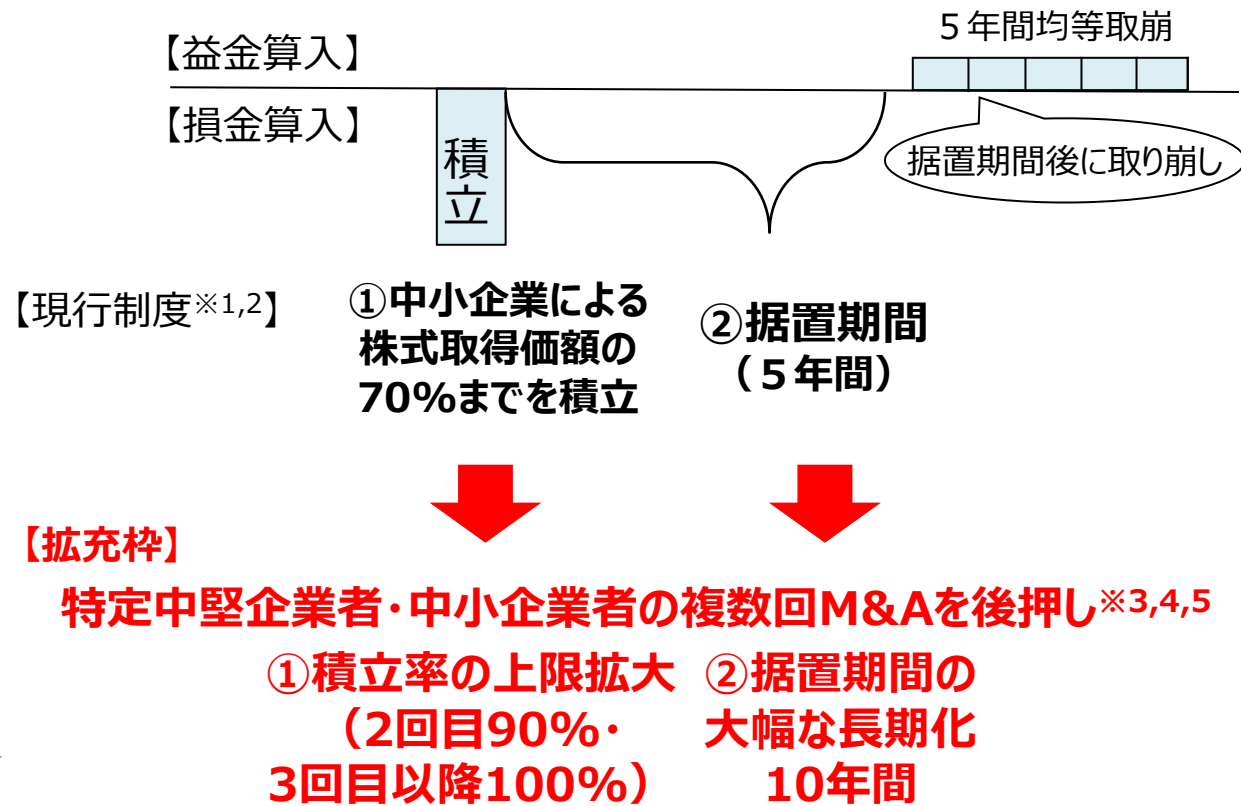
5年間均等取崩

【益金算入】

【損金算入】

積立

据置期間後に取り崩し

【現行制度※1,2】

①中小企業による株式取得価額の70%までを積立

②据置期間（5年間）

【拡充枠】

特定中堅企業者・中小企業者の複数回M&Aを後押し※3,4,5

①積立率の上限拡大（2回目90%・3回目以降100%）

②据置期間の大幅な長期化 10年間